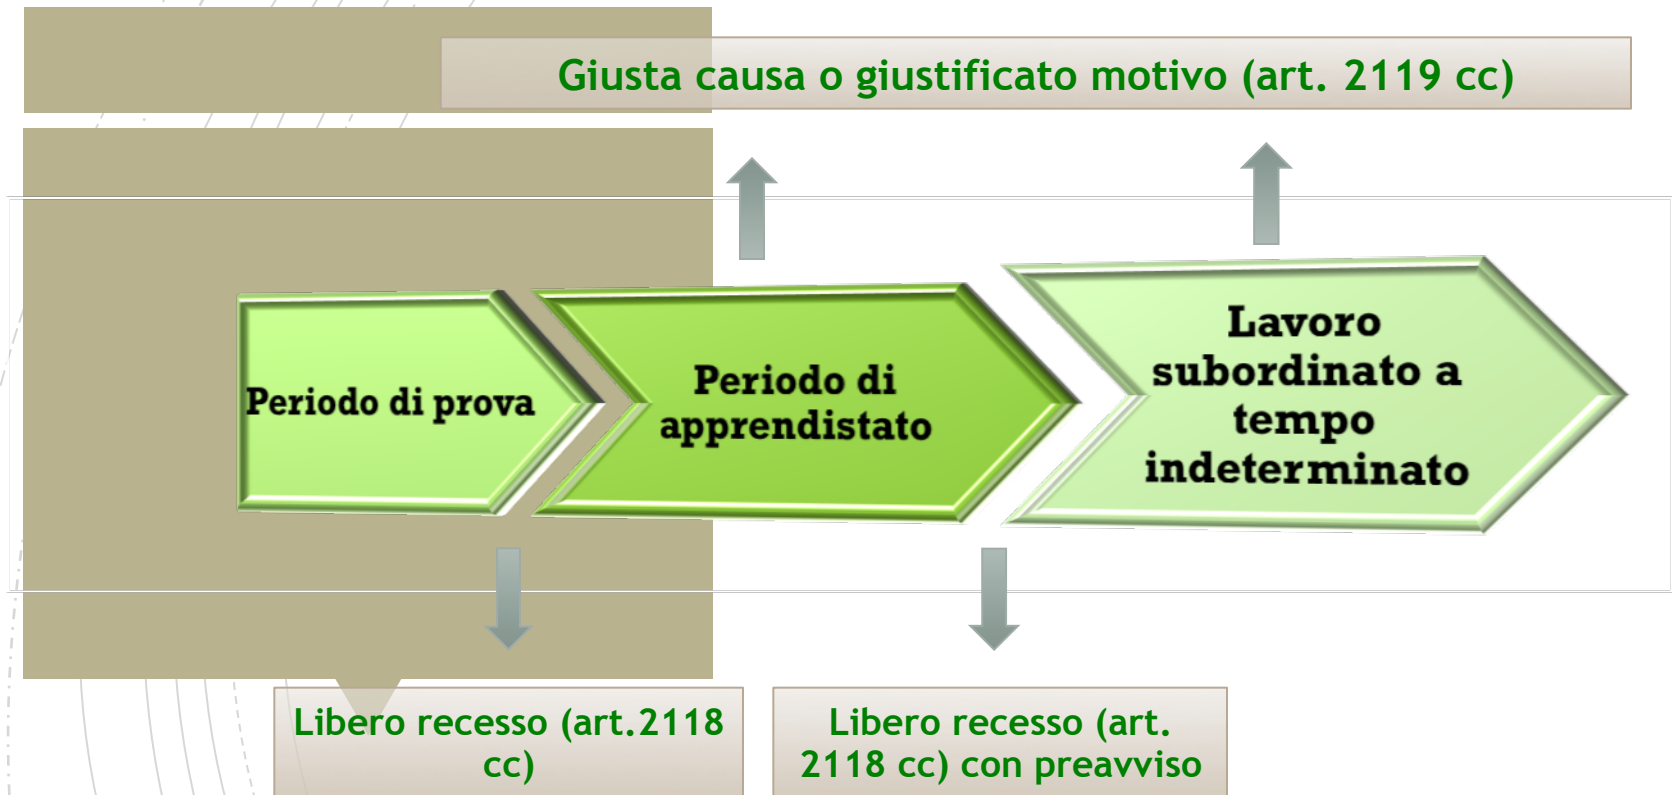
Giusta causa o giustificato motivo (art. 2119 cc)

Periodo di prova

Periodo di apprendistato

Lavoro subordinato a tempo indeterminato

Libero recesso (art.2118 cc)

Libero recesso (art. 2118 cc) con preavviso